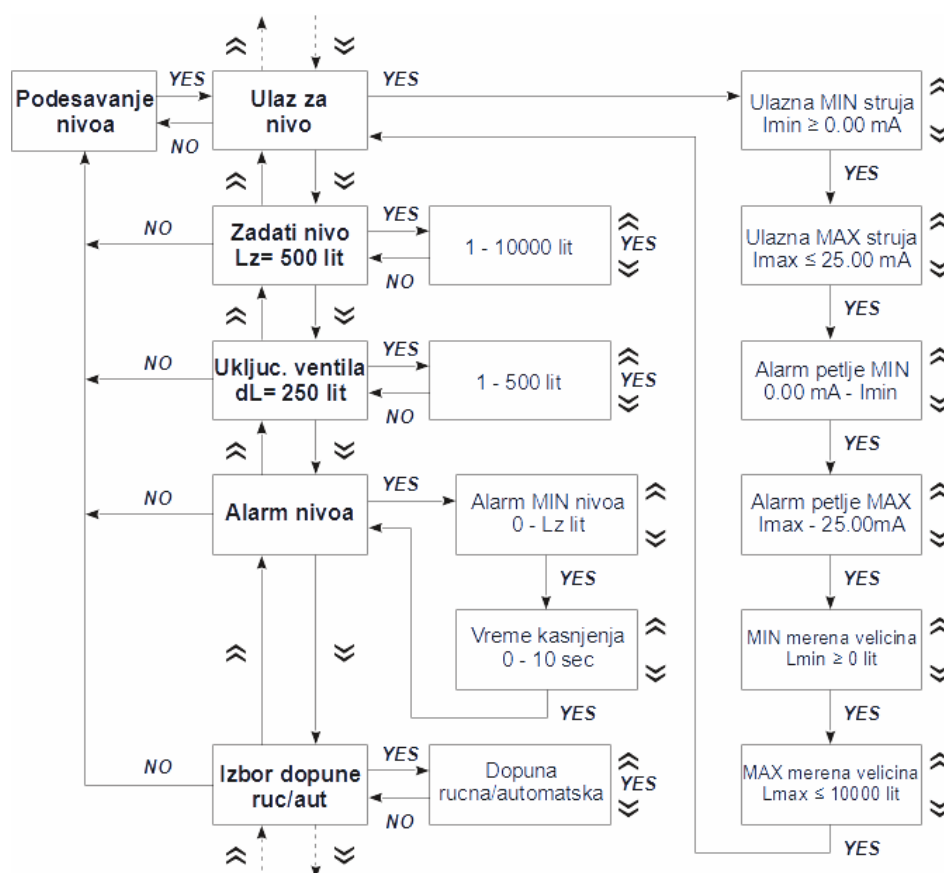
Podesavanje nivoa

YES

NO

Ulaz za nivo

YES

Ulazna MIN struja Imin ≥ 0.00 mA

YES

Ulazna MAX struja Imax ≤ 25.00 mA

YES

Alarm petlje MIN 0.00 mA - Imin

YES

Alarm petlje MAX Imax - 25.00mA

YES

MIN merena velicina Lmin ≥ 0 lit

YES

MAX merena velicina Lmax ≤ 10000 lit

YES

NO

Zadati nivo Lz= 500 lit

YES

NO

1 - 10000 lit

YES

NO

Ukljuc. ventila dL= 250 lit

YES

NO

1 - 500 lit

YES

NO

Alarm nivoa

YES

Alarm MIN nivoa 0 - Lz lit

YES

Vreme kasnjenja 0 - 10 sec

YES

NO

Izbor dopune ruc/aut

YES

NO

Dopuna rucna/automatska

YES